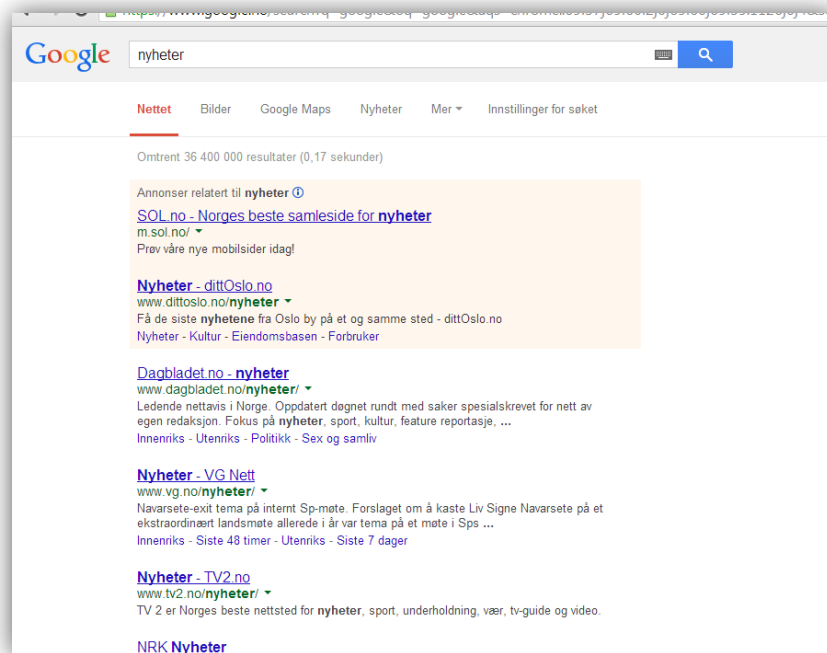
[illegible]

Google

nyheter

Nettet Bilder Google Maps Nyheter Mer Innstillinger for søket

Omtrent 36 400 000 resultater (0,17 sekunder)

Annonser relatert til **nyheter** ⓘ

SOL.no - Norges beste samleside for **nyheter**
m.sol.no/
Prøv våre nye mobilsider idag!

**Nyheter** - dittOslo.no
www.dittoslo.no/**nyheter**
Få de siste **nyhetene** fra Oslo by på et og samme sted - dittOslo.no
Nyheter - Kultur - Eiendomsbasen - Forbruker

Dagbladet.no - **nyheter**
www.dagbladet.no/**nyheter**/
Ledende nettavis i Norge. Oppdatert døgnet rundt med saker spesialskrevet for nett av egen redaksjon. Fokus på **nyheter**, sport, kultur, feature reportasje, ...
Innenriks - Utenriks - Politikk - Sex og samliv

**Nyheter** - VG Nett
www.vg.no/**nyheter**/
Navarsete-exit tema på internt Sp-møte. Forslaget om å kaste Liv Signe Navarsete på et ekstraordinært landsmøte allerede i år var tema på et møte i Sps ...
Innenriks - Siste 48 timer - Utenriks - Siste 7 dager

**Nyheter** - TV2.no
www.tv2.no/**nyheter**/
TV 2 er Norges beste nettsted for **nyheter**, sport, underholdning, vær, tv-guide og video.

NRK **Nyheter**